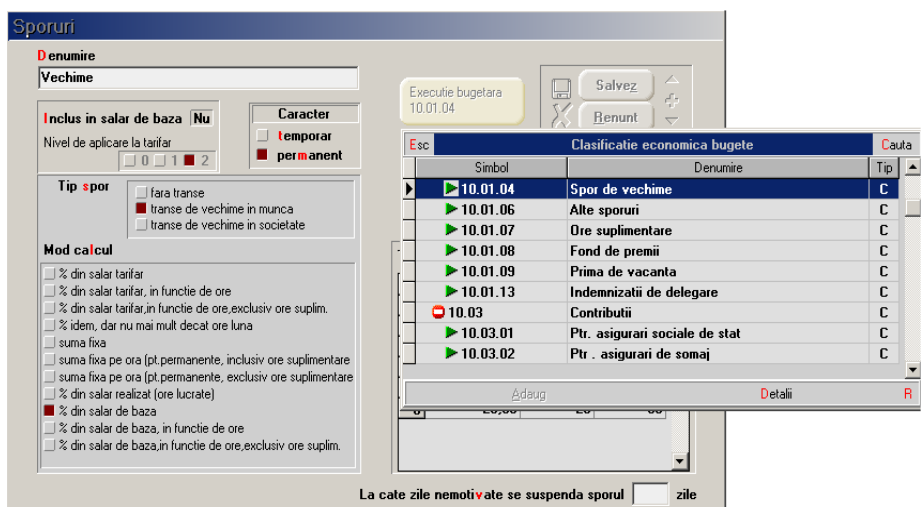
Sporuri

Denumire
Vechime

Inclus in salar de baza Nu
Nivel de aplicare la tarifar
0 1 2

Caracter
temporar
permanent

Executie bugetara
10.01.04

Salvez
Renunt

Tip spor
fara transe
transe de vechime in munca
transe de vechime in societate

Mod calcul
% din salar tarifar
% din salar tarifar, in functie de ore
% din salar tarifar,in functie de ore,exclusiv ore suplim.
% idem, dar nu mai mult decat ore luna
suma fixa
suma fixa pe ora (pt.permanente, inclusiv ore suplimentare
suma fixa pe ora (pt.permanente, exclusiv ore suplimentare
% din salar realizat (ore lucrate)
% din salar de baza
% din salar de baza, in functie de ore
% din salar de baza,in functie de ore,exclusiv ore suplim.

Esc Clasificatie economica bugete Cauta

| Simbol | Denumire | Tip |
|---|---|---|
| 10.01.04 | Spor de vechime | C |
| 10.01.06 | Alte sporuri | C |
| 10.01.07 | Ore suplimentare | C |
| 10.01.08 | Fond de premii | C |
| 10.01.09 | Prima de vacanta | C |
| 10.01.13 | Indemnizatii de delegare | C |
| 10.03 | Contributii | C |
| 10.03.01 | Ptr. asigurari sociale de stat | C |
| 10.03.02 | Ptr . asigurari de somaj | C |

Adaug Detalii R

La cate zile nemotivate se suspenda sporul zile